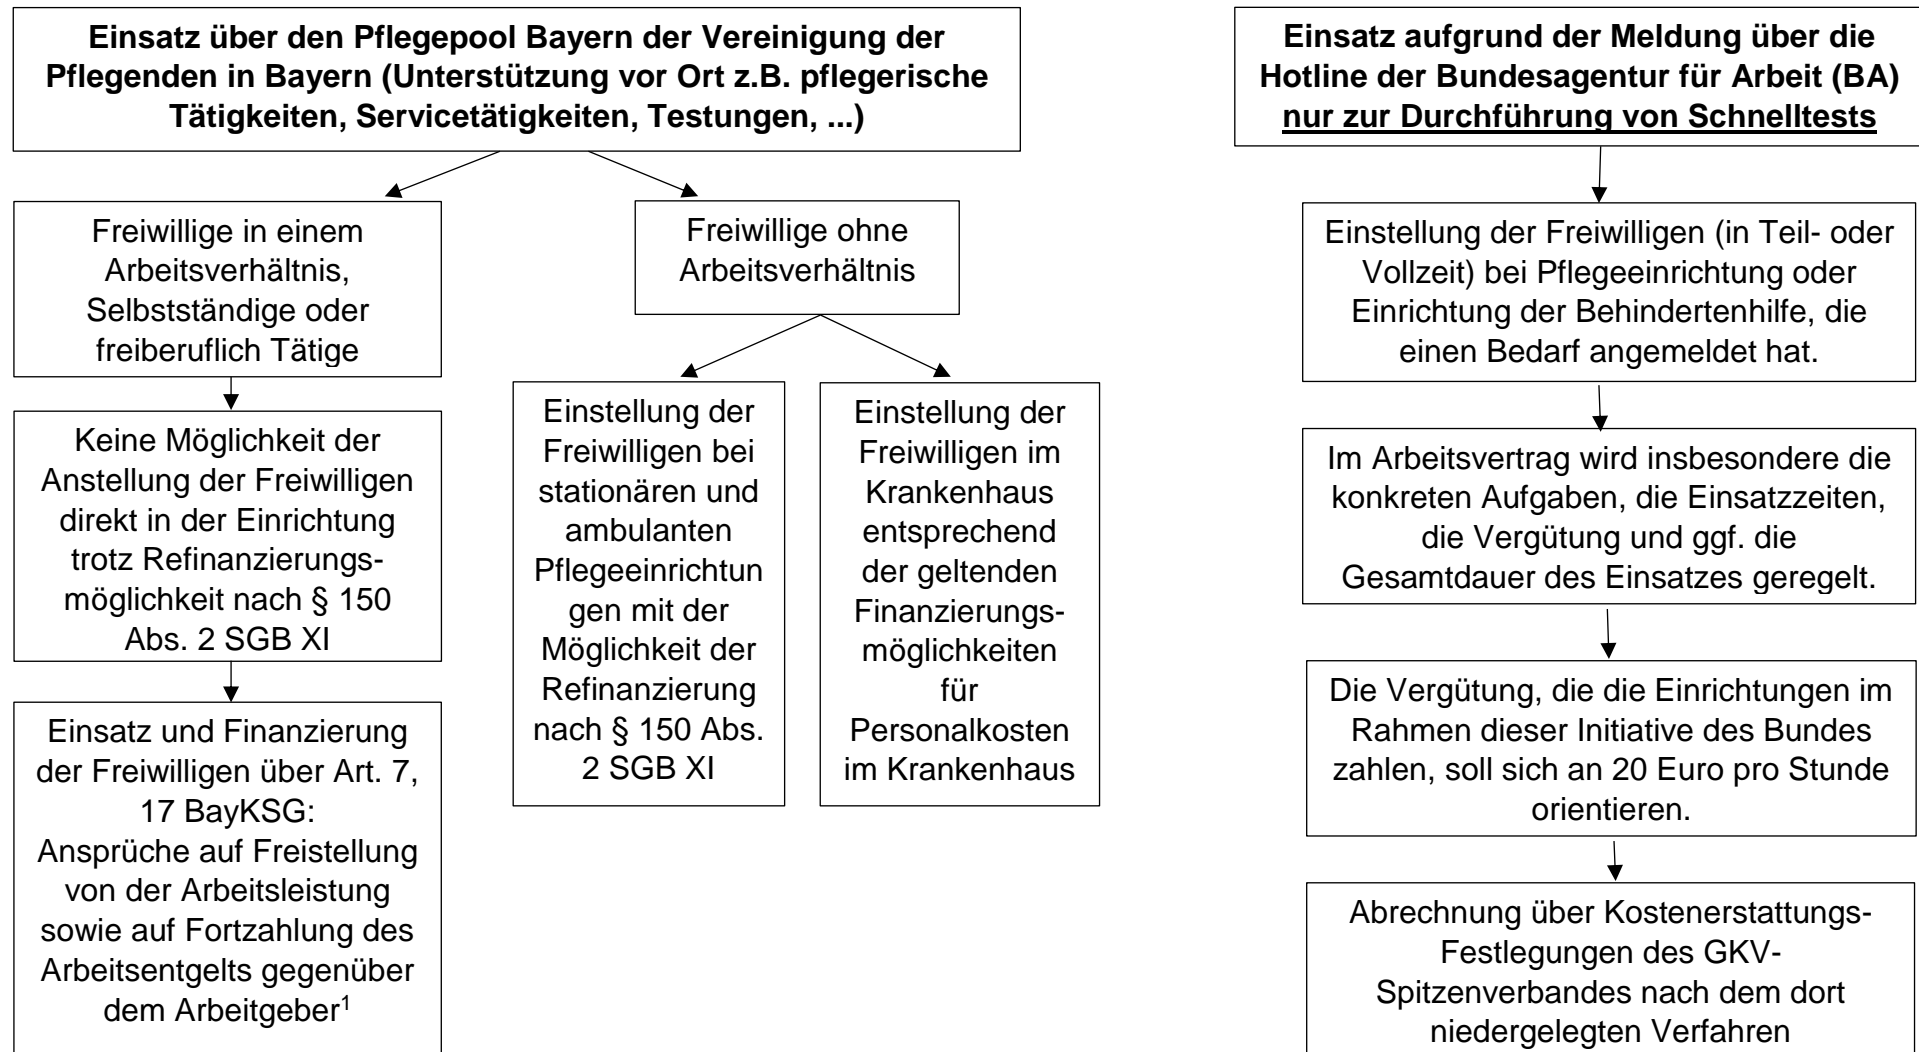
Einsatz über den Pflegepool Bayern der Vereinigung der Pflegenden in Bayern (Unterstützung vor Ort z.B. pflegerische Tätigkeiten, Servicetätigkeiten, Testungen, ...)

Freiwillige in einem Arbeitsverhältnis, Selbstständige oder freiberuflich Tätige

Keine Möglichkeit der Anstellung der Freiwilligen direkt in der Einrichtung trotz Refinanzierungsmöglichkeit nach § 150 Abs. 2 SGB XI

Einsatz und Finanzierung der Freiwilligen über Art. 7, 17 BayKSG: Ansprüche auf Freistellung von der Arbeitsleistung sowie auf Fortzahlung des Arbeitsentgelts gegenüber dem Arbeitgeber$^1$

Freiwillige ohne Arbeitsverhältnis

Einstellung der Freiwilligen bei stationären und ambulanten Pflegeeinrichtun gen mit der Möglichkeit der Refinanzierung nach § 150 Abs. 2 SGB XI

Einstellung der Freiwilligen im Krankenhaus entsprechend der geltenden Finanzierungsmöglichkeiten für Personalkosten im Krankenhaus

Einsatz aufgrund der Meldung über die Hotline der Bundesagentur für Arbeit (BA) nur zur Durchführung von Schnelltests

Einstellung der Freiwilligen (in Teil- oder Vollzeit) bei Pflegeeinrichtung oder Einrichtung der Behindertenhilfe, die einen Bedarf angemeldet hat.

Im Arbeitsvertrag wird insbesondere die konkreten Aufgaben, die Einsatzzeiten, die Vergütung und ggf. die Gesamtdauer des Einsatzes geregelt.

Die Vergütung, die die Einrichtungen im Rahmen dieser Initiative des Bundes zahlen, soll sich an 20 Euro pro Stunde orientieren.

Abrechnung über Kostenerstattungs-Festlegungen des GKV-Spitzenverbandes nach dem dort niedergelegten Verfahren